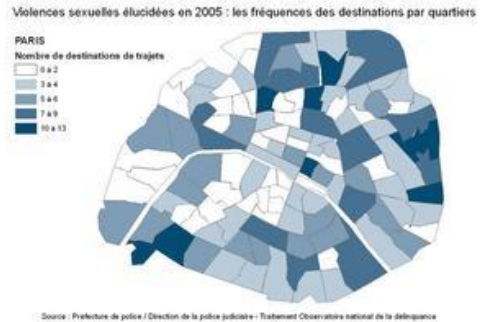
Violences sexuelles élucidées en 2005 : les fréquences des destinations par quartiers

PARIS
Nombre de destinations de trajets
0 à 2
3 à 4
5 à 6
7 à 9
10 à 13

Source : Préfecture de police / Direction de la police judiciaire - Traitement Observatoire national de la délinquance